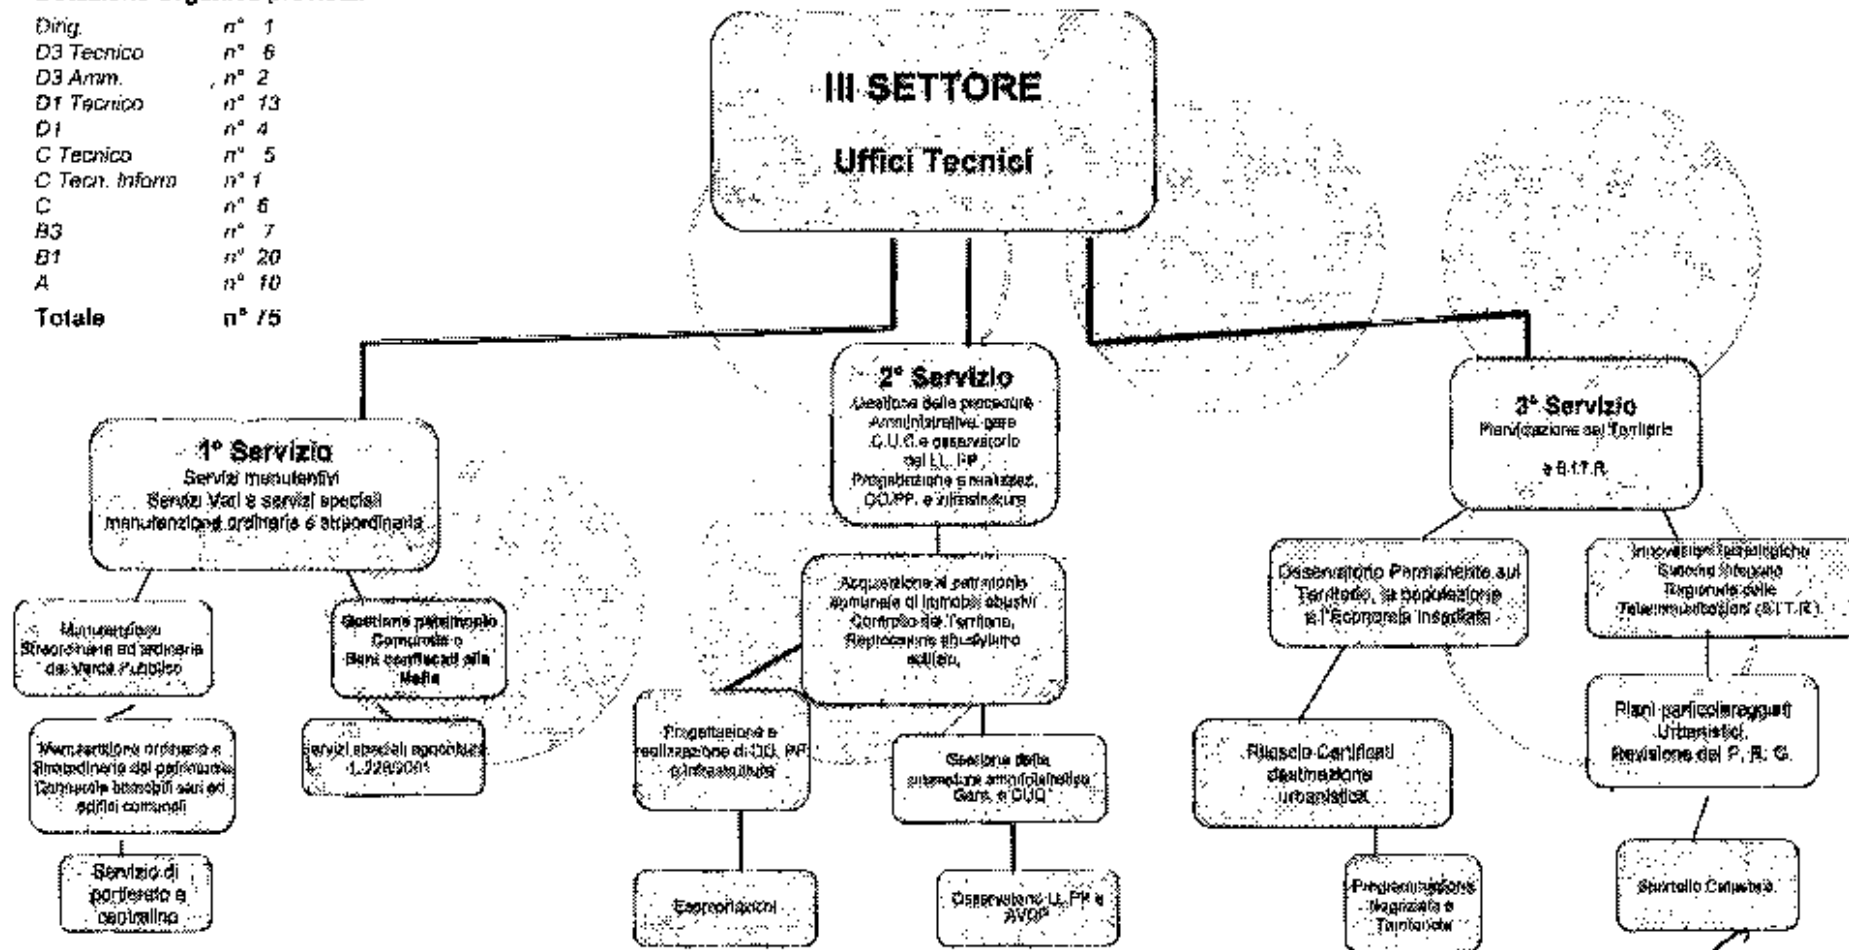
Dotazione organica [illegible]

| | |
|---|---|
| Dirig. | n° 1 |
| D3 Tecnico | n° 6 |
| D3 Amm. | n° 2 |
| D1 Tecnico | n° 13 |
| D1 | n° 4 |
| C Tecnico | n° 5 |
| C Tecn. Inform | n° 1 |
| C | n° 6 |
| B3 | n° 7 |
| B1 | n° 20 |
| A | n° 10 |
| Totale | n° 75 |

III SETTORE

Uffici Tecnici

1° Servizio
Servizi manutentivi
Servizi Vari e servizi speciali
manutenzione ordinaria e straordinaria

Manutenzione Straordinaria ed ordinaria del Verde Pubblico

Manutenzione ordinaria e Straordinaria del patrimonio Comunale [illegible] ed edifici comunali

Servizio di portierato e centralino

Gestione patrimonio Comunale e Beni confiscati alla Mafia

Servizi speciali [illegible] L.228/2001

2° Servizio
Gestione delle procedure Amministrative, gare C.U.C e osservatorio dei LL.PP., Progettazione e realizzaz. OO.PP. e infrastrutture

Acquisizione al patrimonio comunale di immobili abusivi Controllo del Territorio, Repressione abusivismo edilizio,

Progettazione e realizzazione di OO. PP. e infrastrutture

Espropriazioni

Gestione delle procedure amministrative Gare, e CUC

Osservatorio LL. PP e AVCP

3° Servizio
Pianificazione del Territorio
e S.I.T.R.

Osservatorio Permanente sul Territorio, la popolazione e l'Economia insediata

Rilascio Certificati destinazione urbanistica

Programmazione Negoziata e Territoriale

Innovazioni tecnologiche Sistema Integrato Regionale delle Telecomunicazioni (S.I.T.R.)

Piani particolareggiati Urbanistici, Revisione del P. R. G.

Sportello Catastale